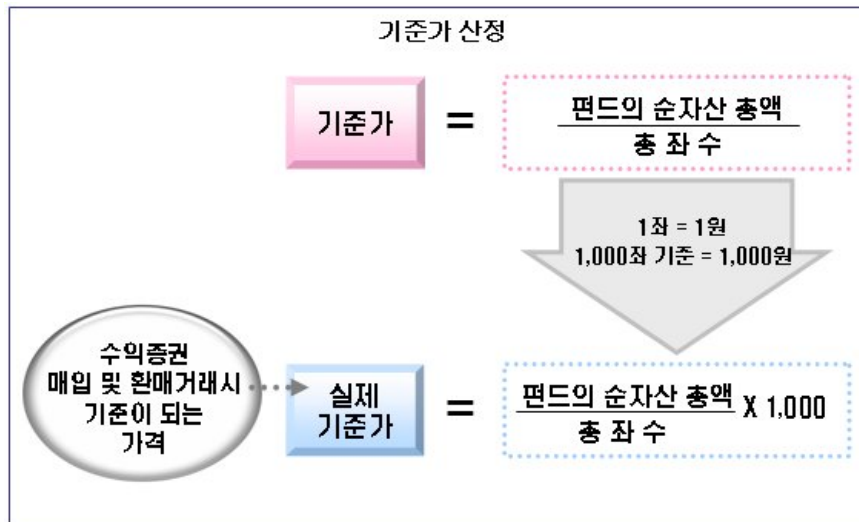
기준가 산정

기준가 = $\frac{\text{펀드의 순자산 총액}}{\text{총 좌 수}}$

1좌 = 1원
1,000좌 기준 = 1,000원

수익증권 매입 및 환매거래시 기준이 되는 가격

실제 기준가 = $\frac{\text{펀드의 순자산 총액}}{\text{총 좌 수}}$ X 1,000